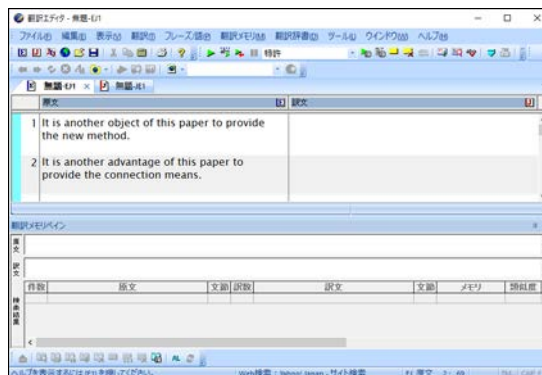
翻訳エディタ - 無題-E/1
ファイル(F) 編集(E) 表示(V) 翻訳(T) フレーズ/語句 翻訳メモリ(M) 翻訳辞書(D) ツール(L) ウインドウ(W) ヘルプ(H)
特許
無題-E/1 × 無題-J/1
原文
訳文
1 It is another object of this paper to provide the new method.
2 It is another advantage of this paper to provide the connection means.
翻訳メモリペイン
原文
訳文
| 件数 | 原文 | 文節 | 訳数 | 訳文 | 文節 | メモリ | 類似度 |
|---|---|---|---|---|---|---|---|
検索結果
ヘルプを表示するには [F1] を押してください。
Web検索 : Yahoo! Japan - サイト検索
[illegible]